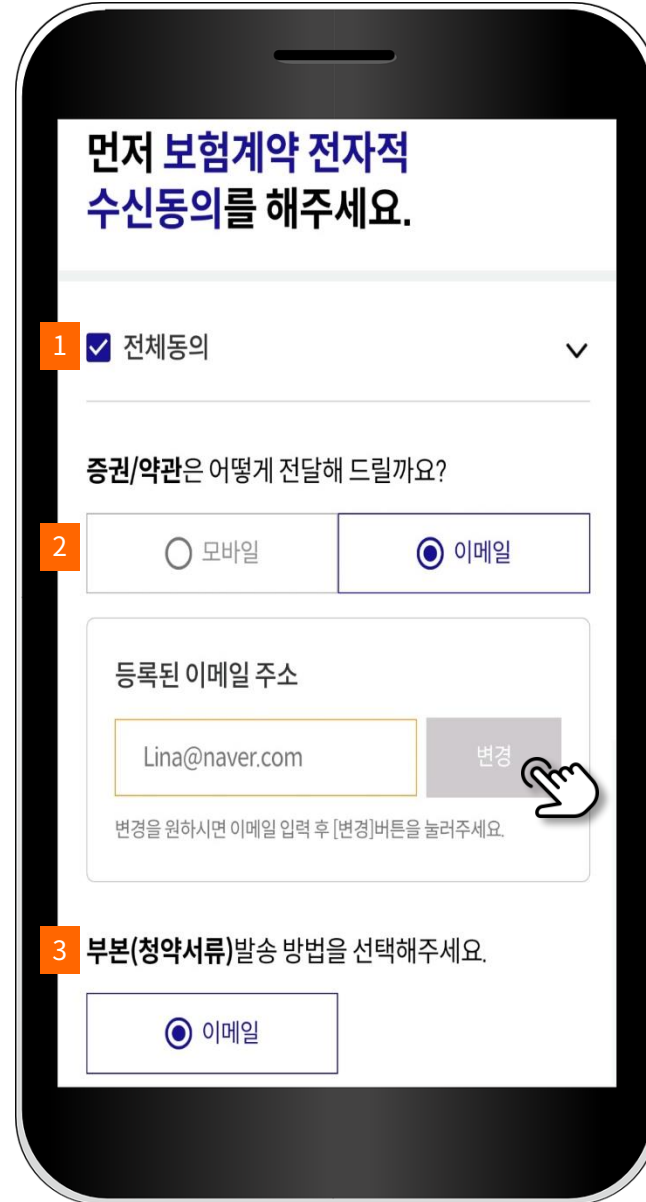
먼저 보험계약 전자적 수신동의를 해주세요.

1 전체동의

증권/약관은 어떻게 전달해 드릴까요?

2 모바일 이메일

등록된 이메일 주소

Lina@naver.com 변경

변경을 원하시면 이메일 입력 후 [변경]버튼을 눌러주세요.

3 부본(청약서류)발송 방법을 선택해주세요.

이메일